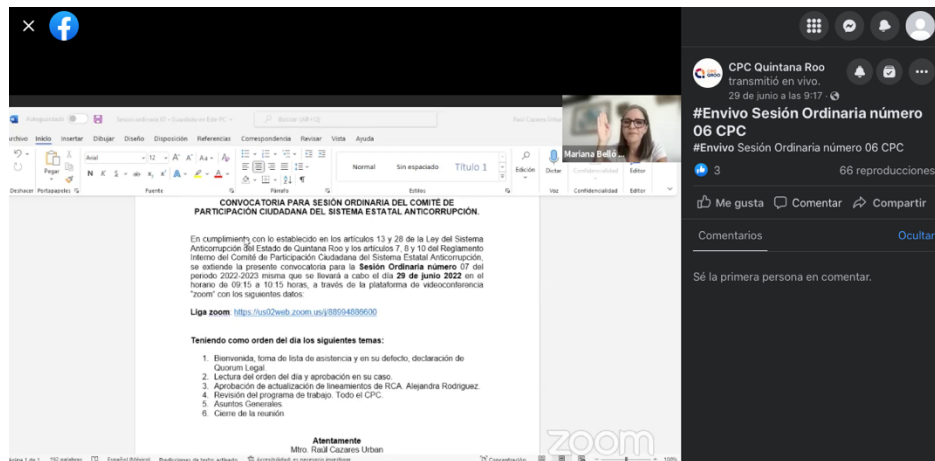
Autoguardado  Sesion ordinaria 07 • Guardado en Este PC  Buscar (Alt+Q)  Raúl Cazares Urban

Archivo Inicio Insertar Dibujar Diseño Disposición Referencias Correspondencia Revisar Vista Ayuda

Pegar  Arial  12  Normal  Sin espaciado  Título 1  Edición  Dictar  Confidencialidad  Editor

Deshacer  Portapapeles  Fuente  Párrafo  Estilos  Voz  Confidencialidad  Editor

Mariana Belló ...

CONVOCATORIA PARA SESIÓN ORDINARIA DEL COMITÉ DE PARTICIPACIÓN CIUDADANA DEL SISTEMA ESTATAL ANTICORRUPCIÓN.

En cumplimiento con lo establecido en los artículos 13 y 28 de la Ley del Sistema Anticorrupción del Estado de Quintana Roo y los artículos 7, 8 y 10 del Reglamento Interno del Comité de Participación Ciudadana del Sistema Estatal Anticorrupción, se extiende la presente convocatoria para la **Sesión Ordinaria número** 07 del periodo 2022-2023 misma que se llevará a cabo el día **29 de junio 2022** en el horario de 09:15 a 10:15 horas, a través de la plataforma de videoconferencia "zoom" con los siguientes datos:

**Liga zoom**: https://us02web.zoom.us/j/88994889600

**Teniendo como orden del día los siguientes temas:**

1. Bienvenida, toma de lista de asistencia y en su defecto, declaración de Quorum Legal.
2. Lectura del orden del día y aprobación en su caso.
3. Aprobación de actualización de lineamientos de RCA. Alejandra Rodríguez.
4. Revisión del programa de trabajo. Todo el CPC.
5. Asuntos Generales.
6. Cierre de la reunión

**Atentamente**
Mtro. Raúl Cazares Urban

Página 1 de 1  192 palabras  Español (México)  Predicciones de texto: activado  Accesibilidad: es necesario investigar  Concentración  100%

zoom

CPC Quintana Roo
transmitió en vivo.
29 de junio a las 9:17 ·

#Envivo Sesión Ordinaria número 06 CPC

#Envivo Sesión Ordinaria número 06 CPC

3  66 reproducciones

Me gusta  Comentar  Compartir

Comentarios  Ocultar

Sé la primera persona en comentar.